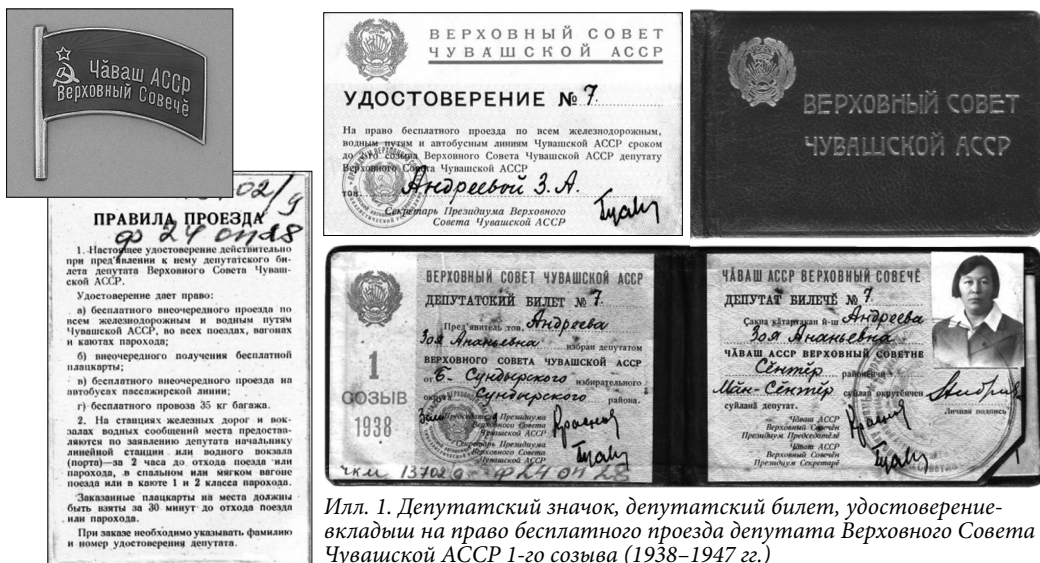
Чăваш АССР
Верховнӑй Совечӗ

ВЕРХОВНЫЙ СОВЕТ
ЧУВАШСКОЙ АССР

УДОСТОВЕРЕНИЕ № 7

На право бесплатного проезда по всем железнодорожным, водным путям и автобусным линиям Чувашской АССР сроком до 2-го созыва Верховного Совета Чувашской АССР депутату Верховного Совета Чувашской АССР
тов. Андреевой З.А.
Секретарь Президиума Верховного Совета Чувашской АССР

ВЕРХОВНЫЙ СОВЕТ
ЧУВАШСКОЙ АССР

02/9
ф 24 01 28

ПРАВИЛА ПРОЕЗДА

1. Настоящее удостоверение действительно при предъявлении к нему депутатского билета депутата Верховного Совета Чувашской АССР.

Удостоверение дает право:

а) бесплатного внеочередного проезда по всем железнодорожным и водным путям Чувашской АССР, во всех поездах, вагонах и каютах парохода;

б) внеочередного получения бесплатной плацкарты;

в) бесплатного внеочередного проезда на автобусах пассажирской линии;

г) бесплатного провоза 35 кг багажа.

2. На станциях железных дорог и вокзалах водных сообщений места предоставляются по заявлению депутата начальнику линейной станции или водного вокзала (порта)—за 2 часа до отхода поезда или парохода, в спальном или мягком вагоне поезда или в каюте 1 и 2 класса парохода.

Заказанные плацкарты на места должны быть взяты за 30 минут до отхода поезда или парохода.

При заказе необходимо указывать фамилию и номер удостоверения депутата.

ВЕРХОВНЫЙ СОВЕТ ЧУВАШСКОЙ АССР
ДЕПУТАТСКИЙ БИЛЕТ № 7
Предъявитель тов. Андреева
Зоя Ананьевна избран депутатом
ВЕРХОВНОГО СОВЕТА ЧУВАШСКОЙ АССР
от Б.-Сундырского избирательного округа Сундырского района.
1
СОЗЫВ
1938
Председатель Президиума Верховного Совета Чувашской АССР
Секретарь Президиума Верховного Совета Чувашской АССР
чкм 13702 ф 24 01 28

ЧӐВАШ АССР ВЕРХОВНЫЙ СОВЕЧӖ
ДЕПУТАТ БИЛЕЧӖ № 7
Ҫакна кӑтартакан й-ш Андреева
Зоя Ананьевна
ЧӐВАШ АССР ВЕРХОВНЫЙ СОВЕТНЕ
Сĕнтĕр районĕнчи
Мăн-Сĕнтĕр суйлав округĕнчен
суйлан депутат.
Чăваш АССР Верховнăй Совечĕн Президиум Председателĕ
Чăваш АССР Верховнăй Совечĕн Президиум Секретарĕ
Личная подпись

Илл. 1. Депутатский значок, депутатский билет, удостоверение-вкладыш на право бесплатного проезда депутата Верховного Совета Чувашской АССР 1-го созыва (1938–1947 гг.)